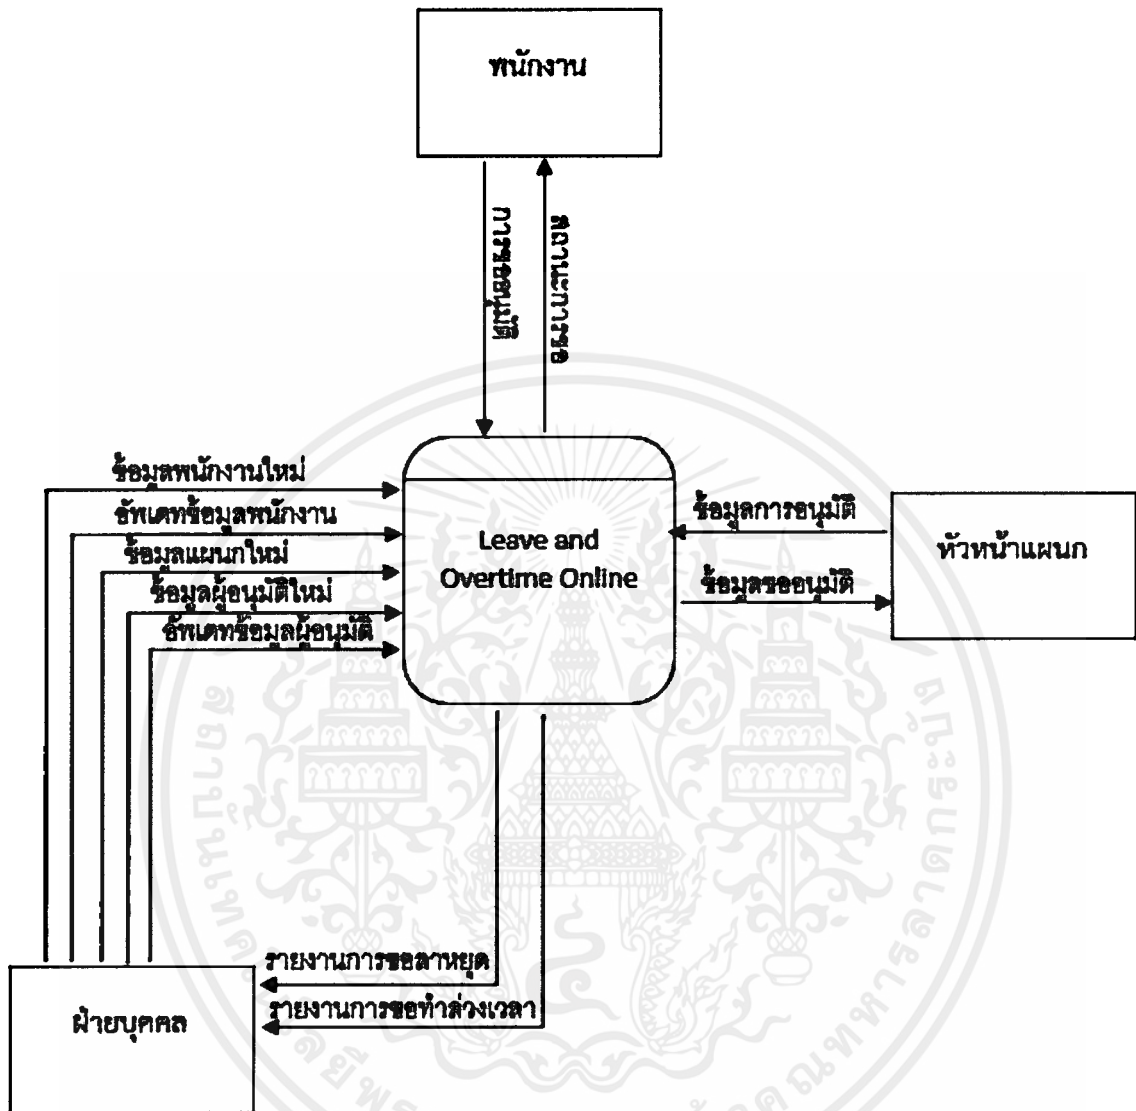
พนักงาน

แบบฟอร์มการขอ

ผลการอนุมัติ

ข้อมูลพนักงานใหม่

อัพเดทข้อมูลพนักงาน

ข้อมูลแผนกใหม่

ข้อมูลผู้อนุมัติใหม่

อัพเดทข้อมูลผู้อนุมัติ

Leave and Overtime Online

ข้อมูลการอนุมัติ

ข้อมูลรออนุมัติ

หัวหน้าแผนก

รายงานการขอลาหยุด

รายงานการขอทำล่วงเวลา

ฝ่ายบุคคล